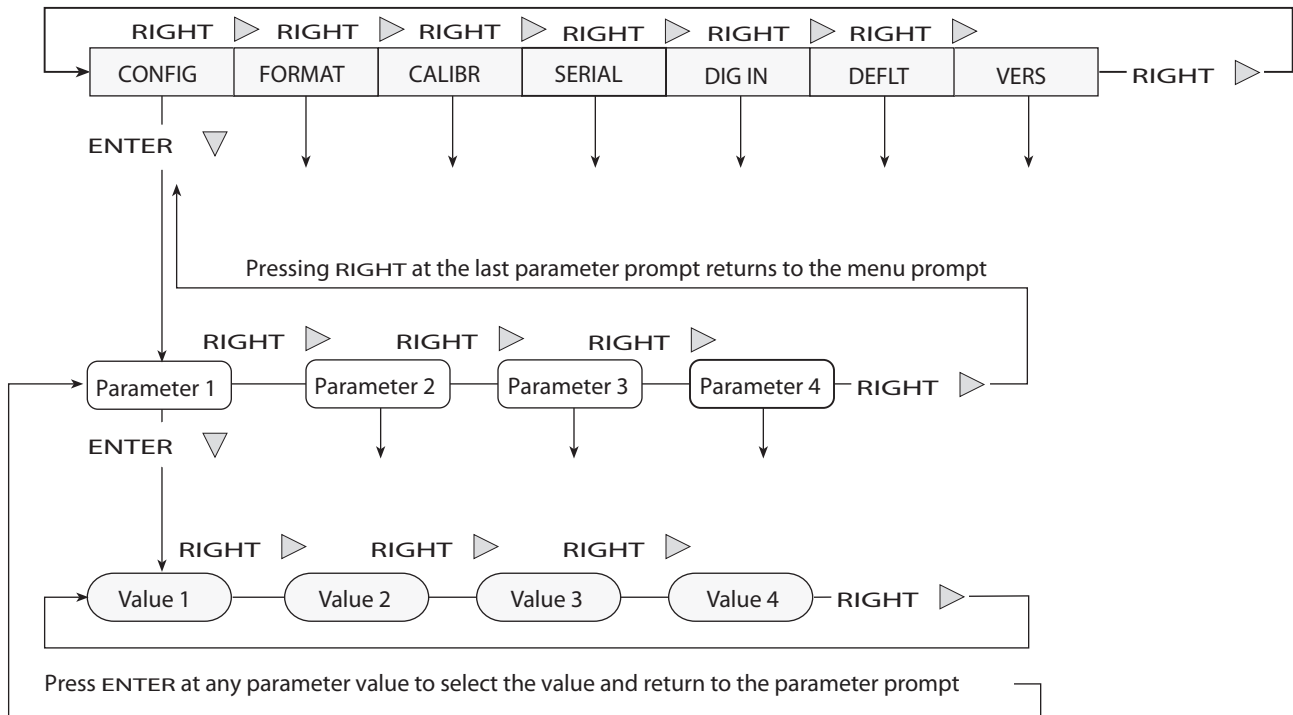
RIGHT RIGHT RIGHT RIGHT RIGHT RIGHT

| CONFIG | FORMAT | CALIBR | SERIAL | DIG IN | DEFLT | VERS |
|---|---|---|---|---|---|---|

RIGHT

ENTER

Pressing RIGHT at the last parameter prompt returns to the menu prompt

RIGHT RIGHT RIGHT

Parameter 1 Parameter 2 Parameter 3 Parameter 4 RIGHT

ENTER

RIGHT RIGHT RIGHT

Value 1 Value 2 Value 3 Value 4 RIGHT

Press ENTER at any parameter value to select the value and return to the parameter prompt